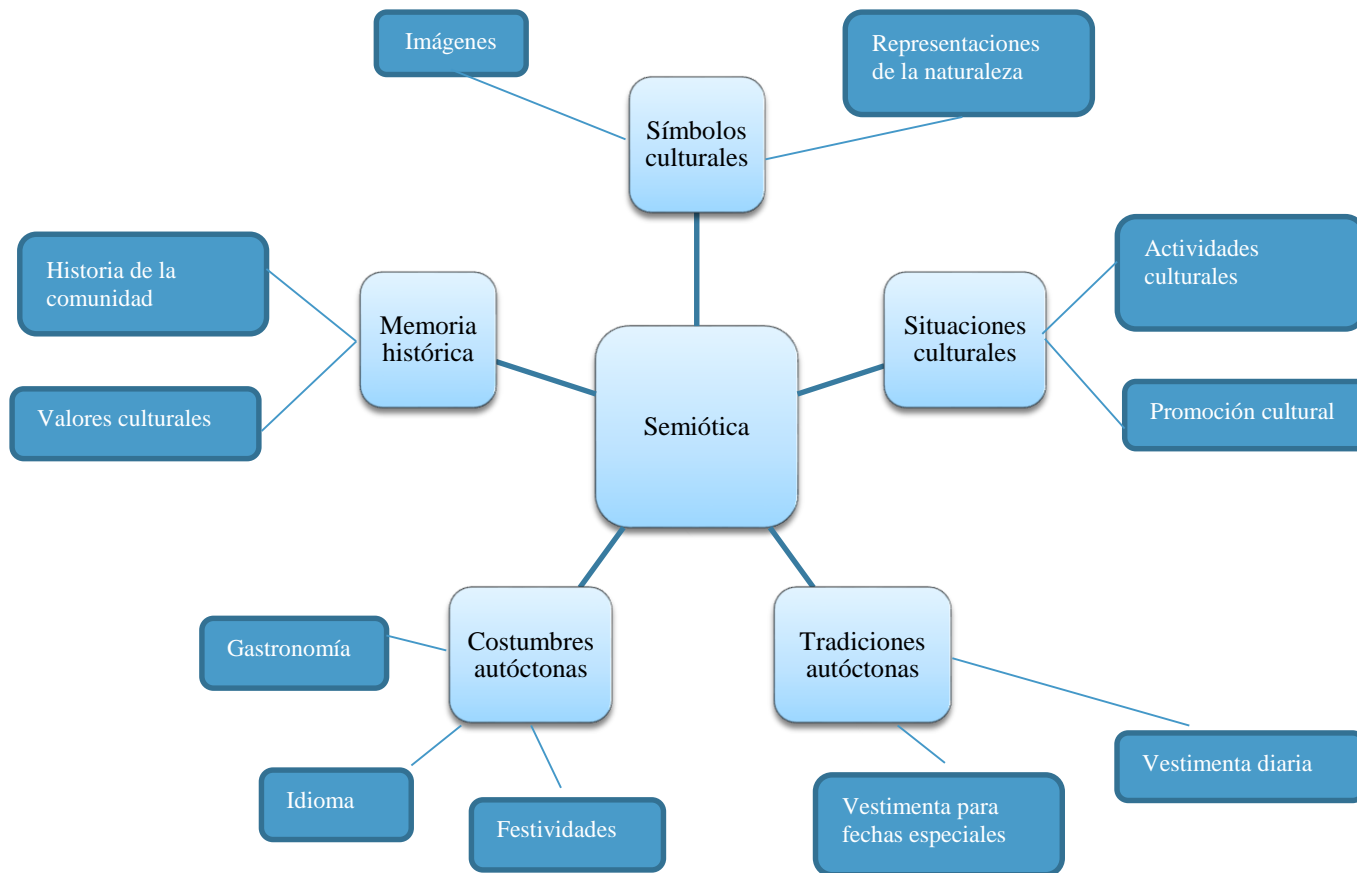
Imágenes

Representaciones de la naturaleza

Símbolos culturales

Historia de la comunidad

Memoria histórica

Valores culturales

Semiótica

Situaciones culturales

Actividades culturales

Promoción cultural

Gastronomía

Costumbres autóctonas

Idioma

Festividades

Tradiciones autóctonas

Vestimenta diaria

Vestimenta para fechas especiales